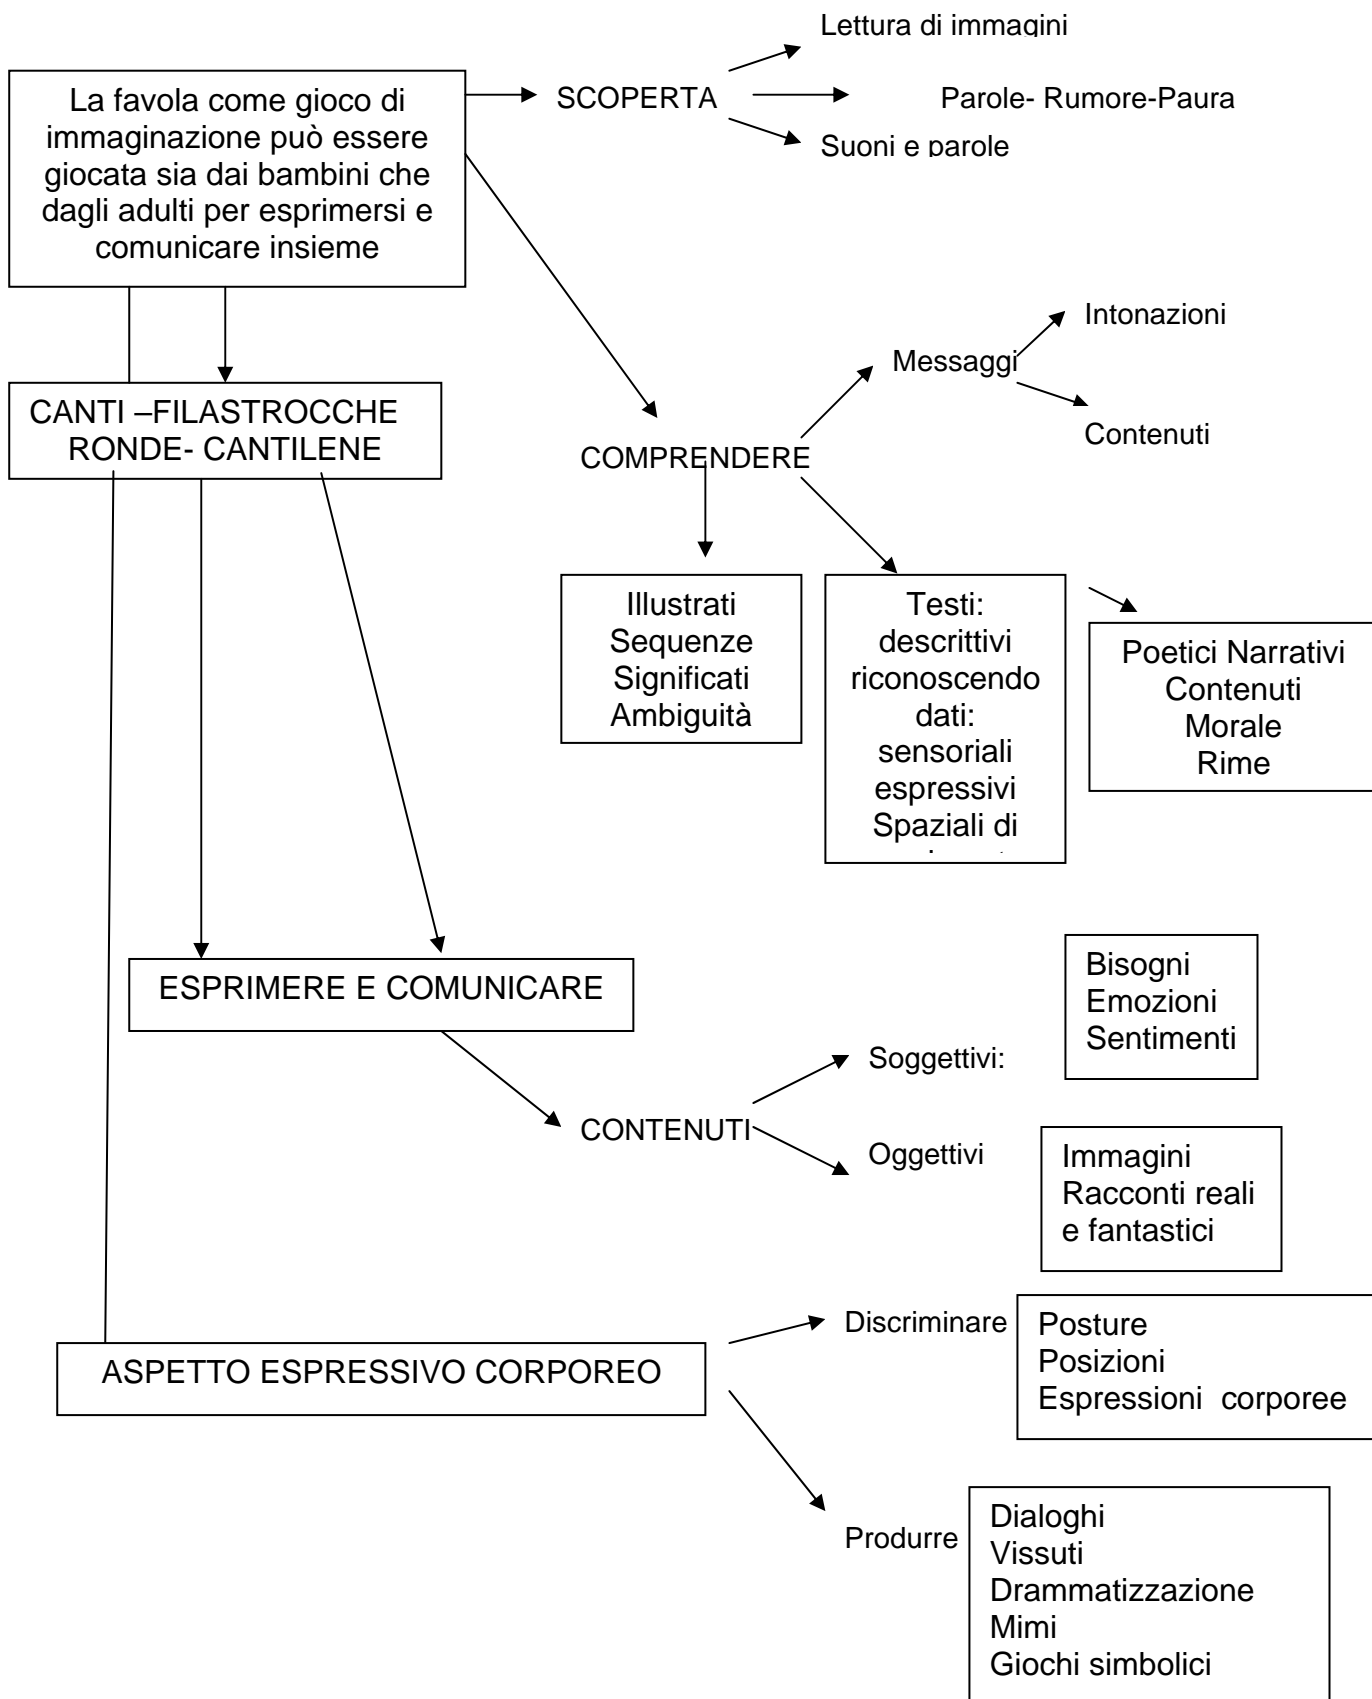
La favola come gioco di immaginazione può essere giocata sia dai bambini che dagli adulti per esprimersi e comunicare insieme

SCOPERTA

Lettura di immagini

Parole- Rumore-Paura

Suoni e parole

CANTI –FILASTROCCHE RONDE- CANTILENE

COMPRENDERE

Messaggi

Intonazioni

Contenuti

Illustrati
Sequenze
Significati
Ambiguità

Testi:
descrittivi
riconoscendo
dati:
sensoriali
espressivi
Spaziali di
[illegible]

Poetici Narrativi
Contenuti
Morale
Rime

ESPRIMERE E COMUNICARE

CONTENUTI

Soggettivi:

Bisogni
Emozioni
Sentimenti

Oggettivi

Immagini
Racconti reali
e fantastici

ASPETTO ESPRESSIVO CORPOREO

Discriminare

Posture
Posizioni
Espressioni corporee

Produrre

Dialoghi
Vissuti
Drammatizzazione
Mimi
Giochi simbolici